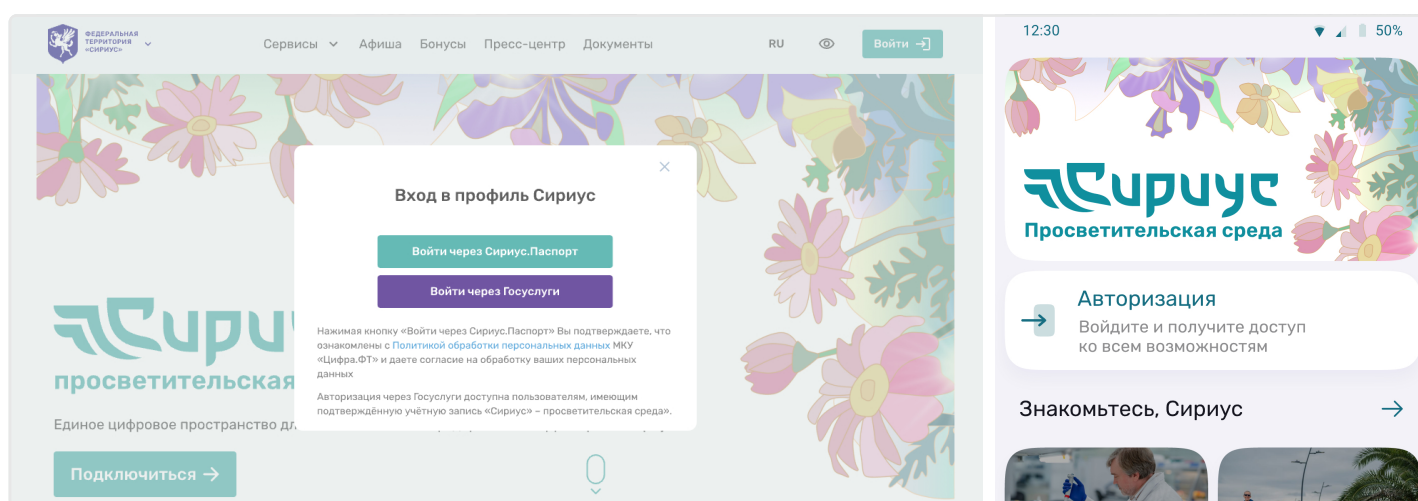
ФЕДЕРАЛЬНАЯ ТЕРРИТОРИЯ «СИРИУС»

Сервисы Афиша Бонусы Пресс-центр Документы

RU

Войти

Вход в профиль Сириус

Войти через Сириус.Паспорт

Войти через Госуслуги

Нажимая кнопку «Войти через Сириус.Паспорт» Вы подтверждаете, что ознакомлены с Политикой обработки персональных данных МКУ «Цифра.ФТ» и даете согласие на обработку ваших персональных данных

Авторизация через Госуслуги доступна пользователям, имеющим подтверждённую учётную запись «Сириус» – просветительская среда».

Сириус

просветительская

Единое цифровое пространство дл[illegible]

Подключиться

12:30

50%

Сириус
Просветительская среда

Авторизация
Войдите и получите доступ ко всем возможностям

Знакомьтесь, Сириус